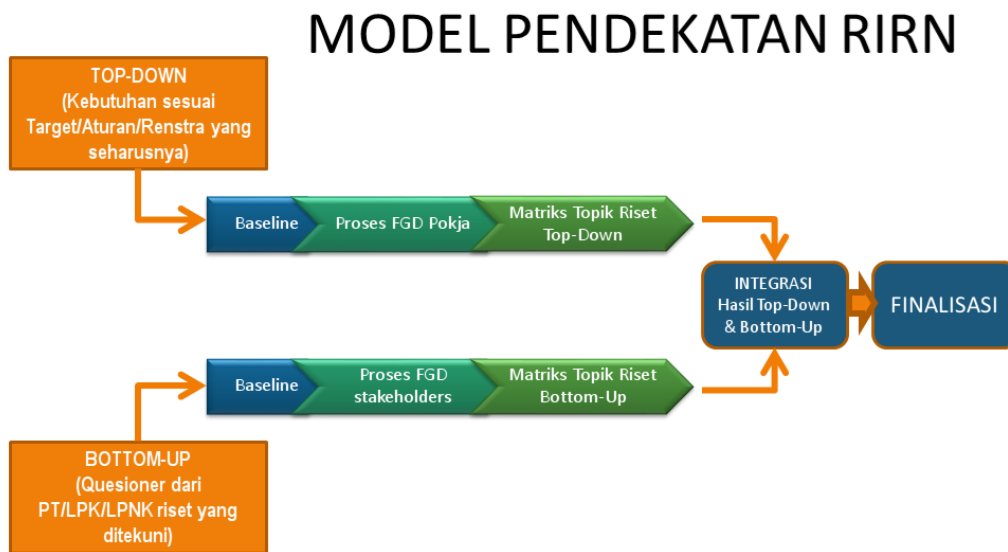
MODEL PENDEKATAN RIRN

TOP-DOWN
(Kebutuhan sesuai Target/Aturan/Renstra yang seharusnya)

Baseline

Proses FGD Pokja

Matriks Topik Riset Top-Down

INTEGRASI
Hasil Top-Down & Bottom-Up

FINALISASI

Baseline

Proses FGD stakeholders

Matriks Topik Riset Bottom-Up

BOTTOM-UP
(Quesioner dari PT/LPK/LPNK riset yang ditekuni)